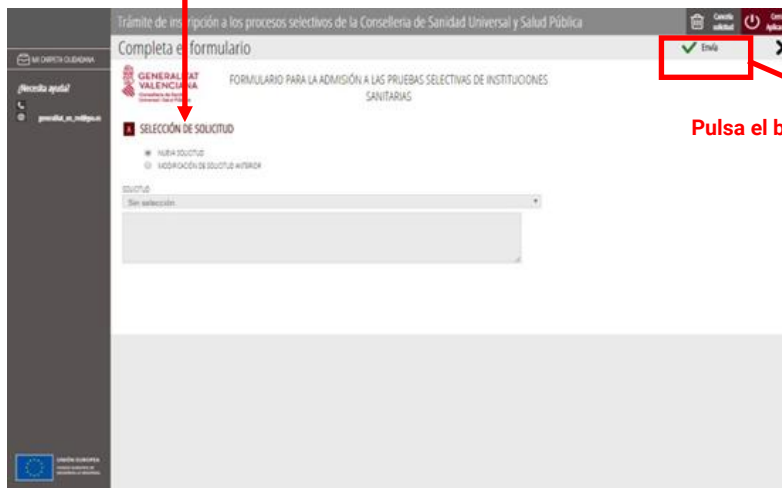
Trámite de inscripción a los procesos selectivos de la Conselleria de Sanidad Universal y Salud Pública

Cancela solicitud

Cerrar Aplicación

MI CARPETA CIUDADANA

¿Necesita ayuda?

generalitat_en_red@gva.es

Completa el formulario

Envía

GENERALITAT VALENCIANA

Conselleria de Sanitat Universal i Salut Pública

FORMULARIO PARA LA ADMISIÓN A LAS PRUEBAS SELECTIVAS DE INSTITUCIONES SANITARIAS

Pulsa el b

SELECCIÓN DE SOLICITUD

NUEVA SOLICITUD

MODIFICACIÓN DE SOLICITUD ANTERIOR

SOLICITUD

Sin selección

UNIÓN EUROPEA